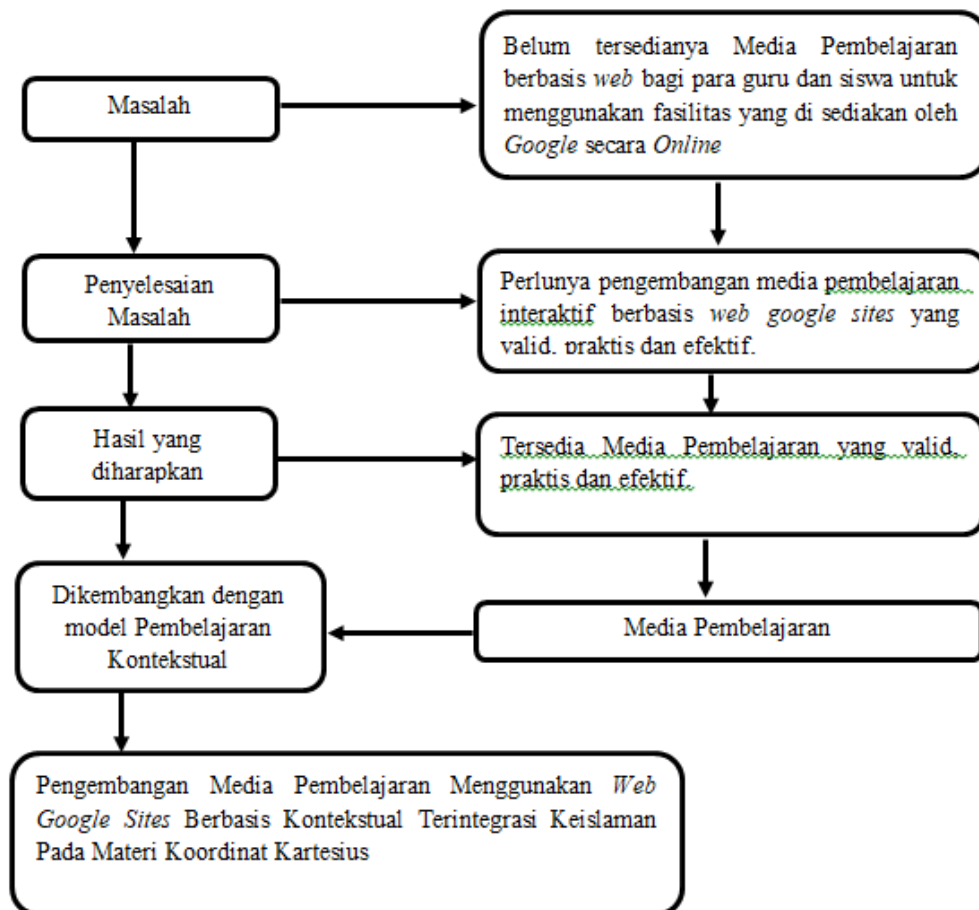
Masalah

Belum tersedianya Media Pembelajaran berbasis web bagi para guru dan siswa untuk menggunakan fasilitas yang di sediakan oleh Google secara Online

Penyelesaian Masalah

Perlunya pengembangan media pembelajaran interaktif berbasis web google sites yang valid, praktis dan efektif.

Hasil yang diharapkan

Tersedia Media Pembelajaran yang valid, praktis dan efektif.

Dikembangkan dengan model Pembelajaran Kontekstual

Media Pembelajaran

Pengembangan Media Pembelajaran Menggunakan Web Google Sites Berbasis Kontekstual Terintegrasi Keislaman Pada Materi Koordinat Kartesius